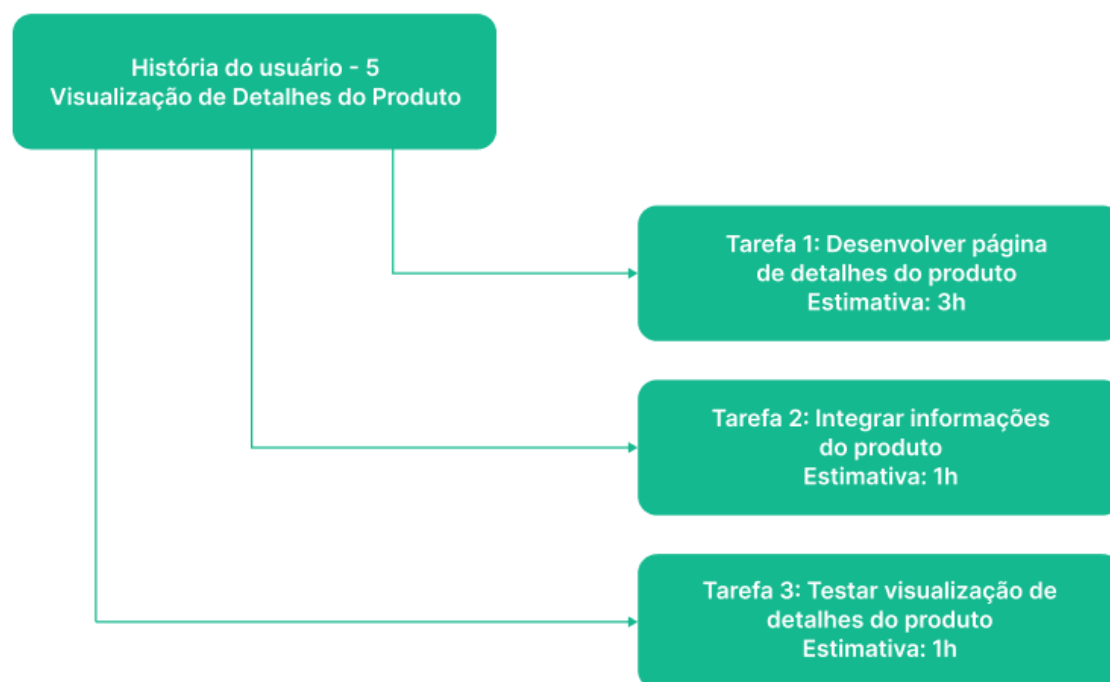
História do usuário - 5
Visualização de Detalhes do Produto

Tarefa 1: Desenvolver página de detalhes do produto
Estimativa: 3h

Tarefa 2: Integrar informações do produto
Estimativa: 1h

Tarefa 3: Testar visualização de detalhes do produto
Estimativa: 1h